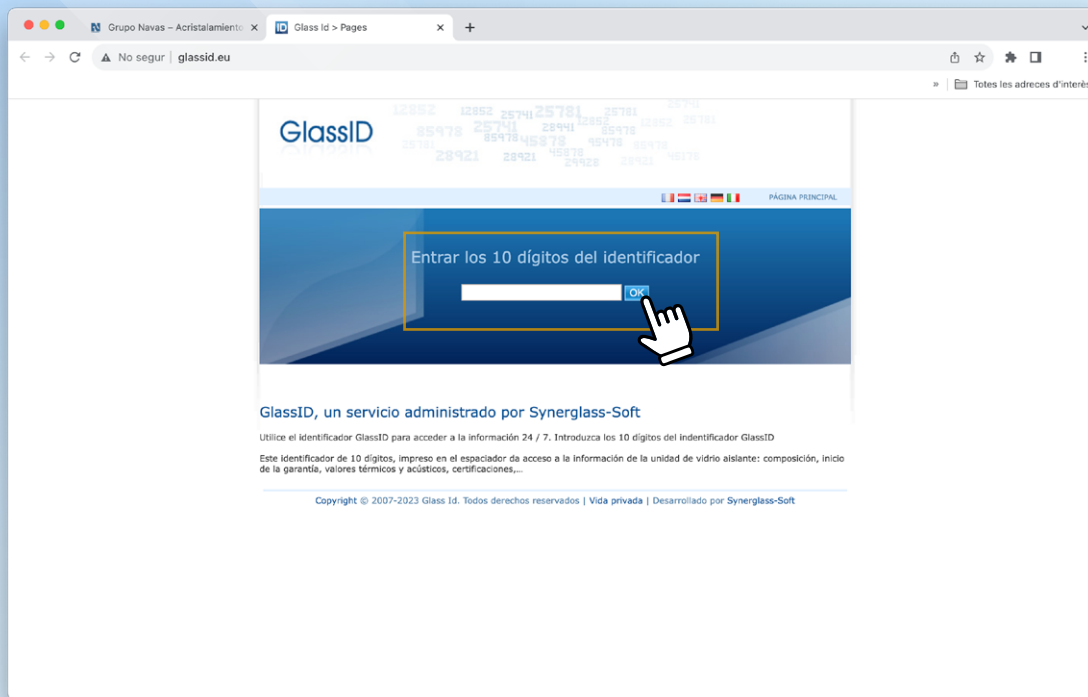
Grupo Navas – Acristalamiento

Glass Id > Pages

No segur | glassid.eu

Totes les adreces d'interès

GlassID

12852 25741 25781 28941 85978 45878 28921 24928

PÁGINA PRINCIPAL

Entrar los 10 dígitos del identificador

OK

GlassID, un servicio administrado por Synerglass-Soft

Utilice el identificador GlassID para acceder a la información 24 / 7. Introduzca los 10 dígitos del identificador GlassID

Este identificador de 10 dígitos, impreso en el espaciador da acceso a la información de la unidad de vidrio aislante: composición, inicio de la garantía, valores térmicos y acústicos, certificaciones,...

Copyright © 2007-2023 Glass Id. Todos derechos reservados | Vida privada | Desarrollado por Synerglass-Soft